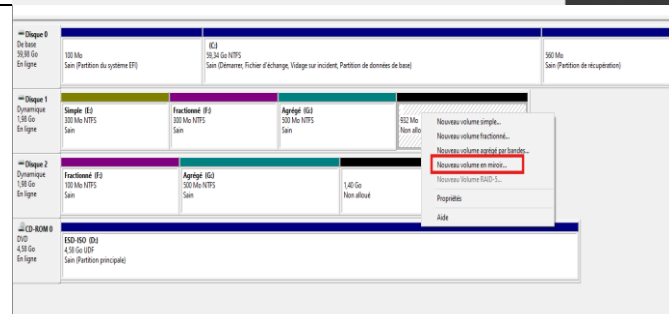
Disque 0
De base
59,98 Go
En ligne

100 Mo
Sain (Partition du système EFI)

(C:)
59,34 Go NTFS
Sain (Démarrer, Fichier d'échange, Vidage sur incident, Partition de données de base)

560 Mo
Sain (Partition de récupération)

Disque 1
Dynamique
1,98 Go
En ligne

Simple (E:)
300 Mo NTFS
Sain

Fractionné (F:)
300 Mo NTFS
Sain

Agrégé (G:)
500 Mo NTFS
Sain

932 Mo
Non allo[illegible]

Nouveau volume simple...
Nouveau volume fractionné...
Nouveau volume agrégé par bandes...
Nouveau volume en miroir...
Nouveau Volume RAID-5...
Propriétés
Aide

Disque 2
Dynamique
1,98 Go
En ligne

Fractionné (F:)
100 Mo NTFS
Sain

Agrégé (G:)
500 Mo NTFS
Sain

1,40 Go
Non alloué

CD-ROM 0
DVD
4,58 Go
En ligne

ESD-ISO (D:)
4,58 Go UDF
Sain (Partition principale)